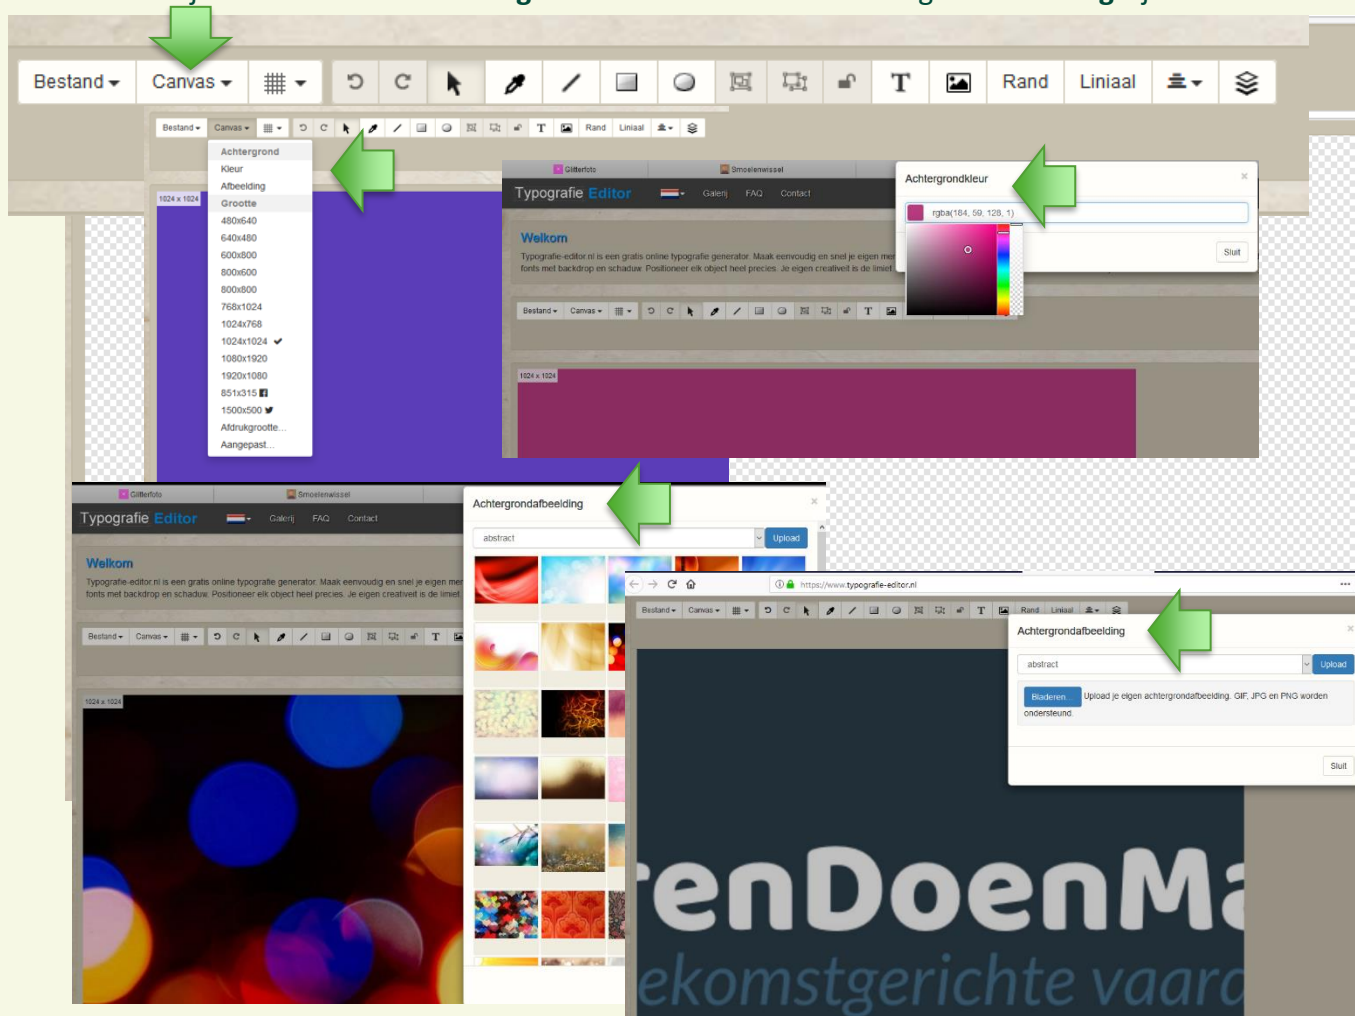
Bestand ▾ Canvas ▾ Rand Liniaal

Bestand ▾ Canvas ▾ Rand Liniaal

Achtergrond
Kleur
Afbeelding
Grootte
480x640
640x480
600x800
800x600
800x800
768x1024
1024x768
1024x1024 ✔
1080x1920
1920x1080
851x315
1500x500
Afdrukgrootte...
Aangepast...

1024 x 1024

Glitterfoto Smoelenwissel
Typografie Editor Galerij FAQ Contact
Welkom
Typografie-editor.nl is een gratis online typografie generator. Maak eenvoudig en snel je eigen mer... fonts met backdrop en schaduw. Positioneer elk object heel precies. Je eigen creativeit is de limiet.
Bestand ▾ Canvas ▾
1024 x 1024

Achtergrondkleur
rgba(184, 59, 128, 1)
Sluit

Glitterfoto Smoelenwissel
Typografie Editor Galerij FAQ Contact
Welkom
Typografie-editor.nl is een gratis online typografie generator. Maak eenvoudig en snel je eigen me... fonts met backdrop en schaduw. Positioneer elk object heel precies. Je eigen creativeit is de limiet.
Bestand ▾ Canvas ▾
1024 x 1024

Achtergrondafbeelding
abstract
Upload

https://www.typografie-editor.nl
Bestand ▾ Canvas ▾ Rand Liniaal

Achtergrondafbeelding
abstract
Upload
Bladeren... Upload je eigen achtergrondafbeelding. GIF, JPG en PNG worden ondersteund.
Sluit

renDoenMa
ekomstgerichte vaard